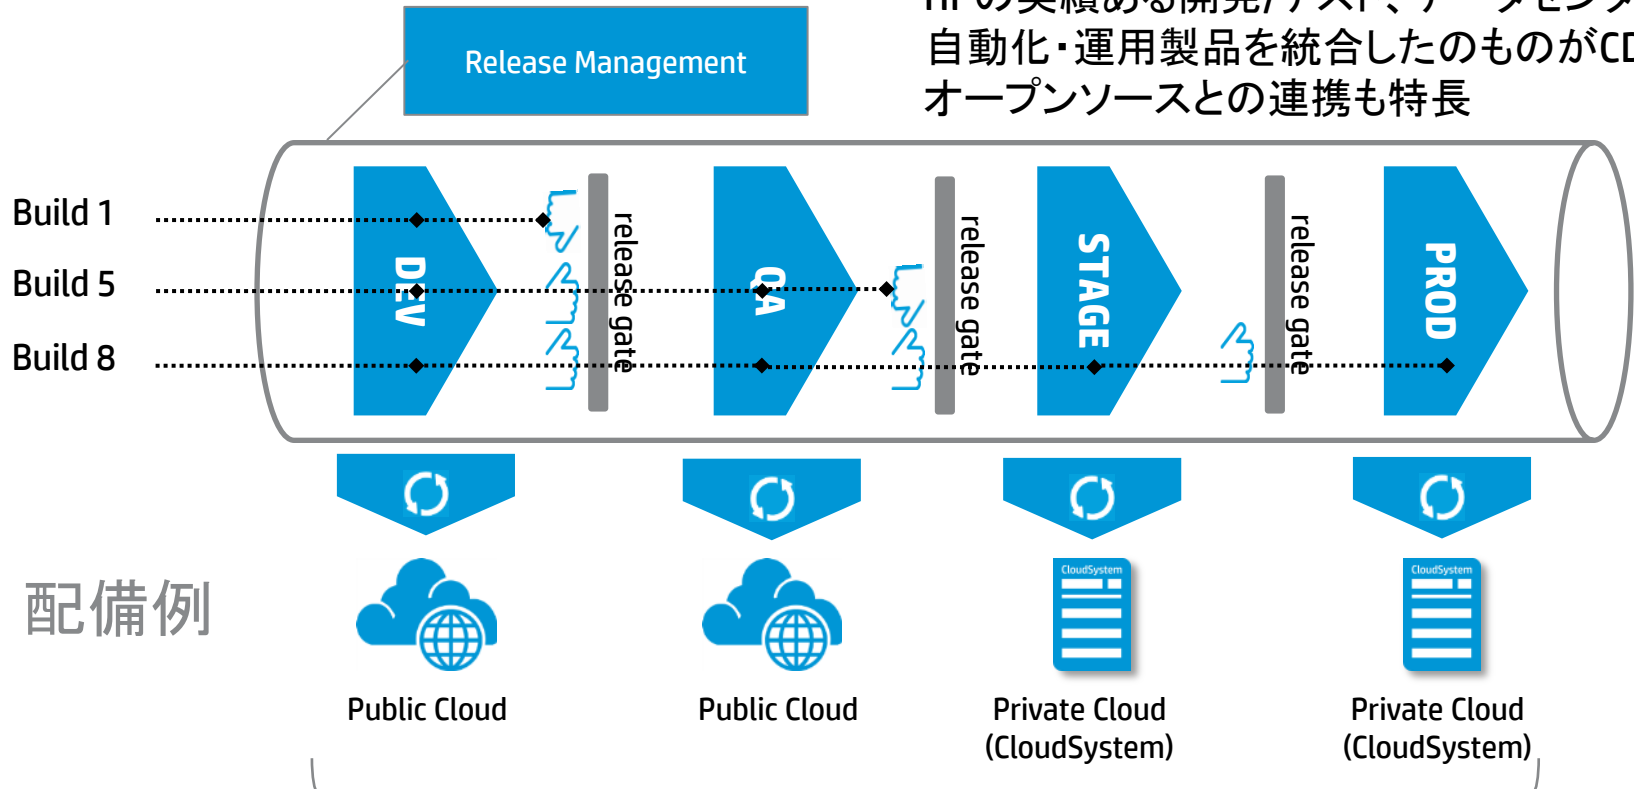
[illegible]
自動化・運用製品を統合したのものがC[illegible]
オープンソースとの連携も特長

Release Management

Build 1
Build 5
Build 8

DEV
release gate
QA
release gate
STAGE
release gate
PROD

配備例

CloudSystem
CloudSystem

Public Cloud
Public Cloud
Private Cloud (CloudSystem)
Private Cloud (CloudSystem)